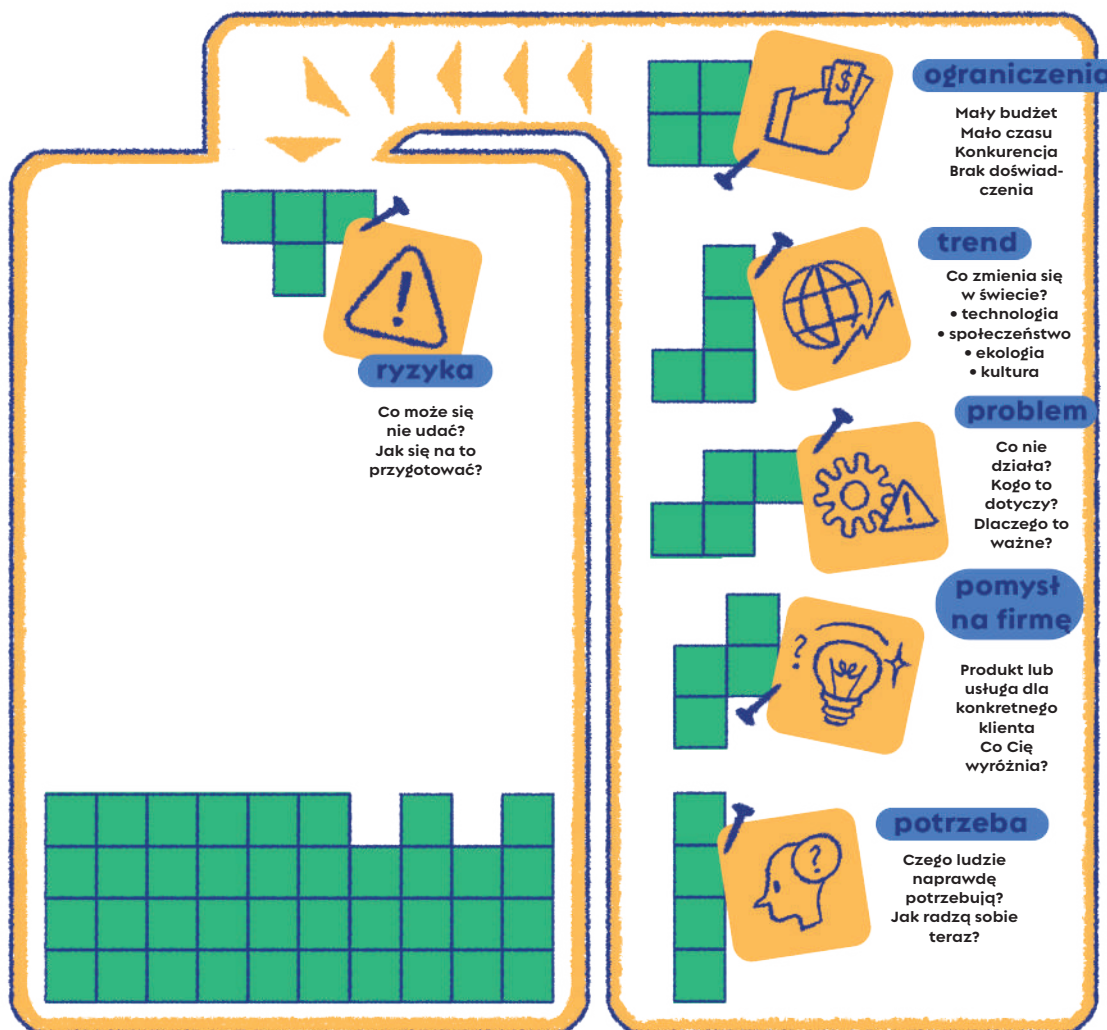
ograniczenia

Mały budżet
Mało czasu
Konkurencja
Brak doświadczenia

ryzyka

Co może się nie udać?
Jak się na to przygotować?

trend

Co zmienia się w świecie?
• technologia
• społeczeństwo
• ekologia
• kultura

problem

Co nie działa?
Kogo to dotyczy?
Dlaczego to ważne?

pomysł na firmę

Produkt lub usługa dla konkretnego klienta
Co Cię wyróżnia?

potrzeba

Czego ludzie naprawdę potrzebują?
Jak radzą sobie teraz?